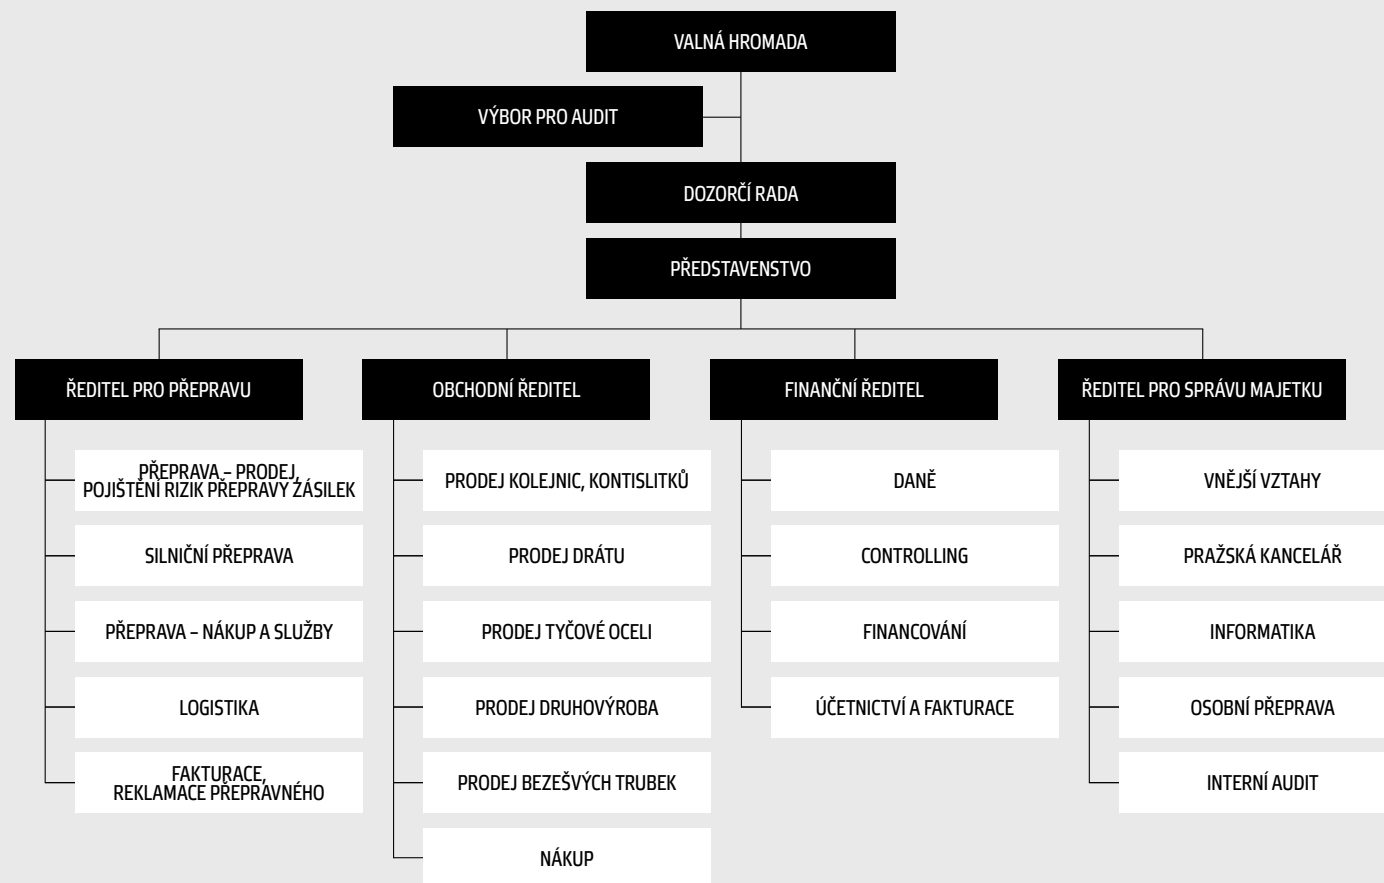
VALNÁ HROMADA

VÝBOR PRO AUDIT

DOZORČÍ RADA

PŘEDSTAVENSTVO

ŘEDITEL PRO PŘEPRAVU

PŘEPRAVA – PRODEJ, POJIŠTĚNÍ RIZIK PŘEPRAVY ZÁSILEK

SILNIČNÍ PŘEPRAVA

PŘEPRAVA – NÁKUP A SLUŽBY

LOGISTIKA

FAKTURACE, REKLAMACE PŘEPRAVNÉHO

OBCHODNÍ ŘEDITEL

PRODEJ KOLEJNIC, KONTISLITKŮ

PRODEJ DRÁTU

PRODEJ TYČOVÉ OCELI

PRODEJ DRUHOVÝROBA

PRODEJ BEZEŠVÝCH TRUBEK

NÁKUP

FINANČNÍ ŘEDITEL

DANĚ

CONTROLLING

FINANCOVÁNÍ

ÚČETNICTVÍ A FAKTURACE

ŘEDITEL PRO SPRÁVU MAJETKU

VNĚJŠÍ VZTAHY

PRAŽSKÁ KANCELÁŘ

INFORMATIKA

OSOBNÍ PŘEPRAVA

INTERNÍ AUDIT